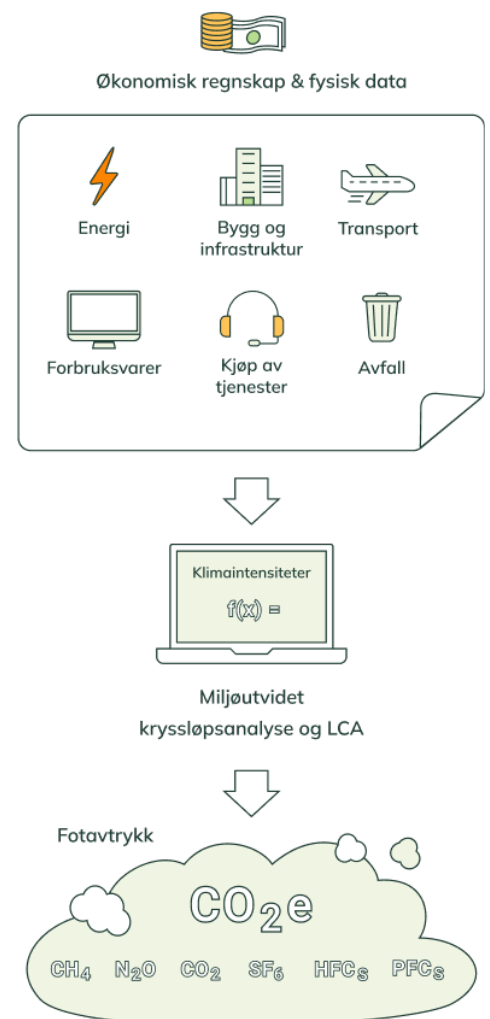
Økonomisk regnskap & fysisk data

Energi

Bygg og infrastruktur

Transport

Forbruksvarer

Kjøp av tjenester

Avfall

Klimaintensiteter

f(x) =

Miljøutvidet krysslopsanalyse og LCA

Fotavtrykk

$CO_2e$

$CH_4$ $N_2O$ $CO_2$ $SF_6$ $HFC_S$ $PFC_S$